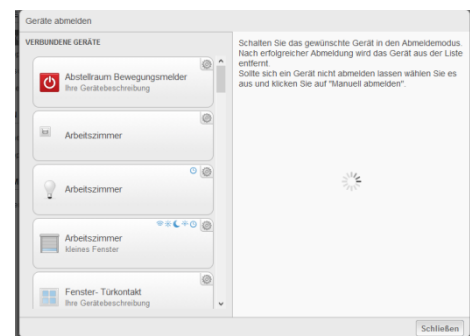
Geräte abmelden

VERBUNDENE GERÄTE

Abstellraum Bewegungsmelder
Ihre Gerätebeschreibung

Arbeitszimmer

Arbeitszimmer

Arbeitszimmer
kleines Fenster

Fenster- Türkontakt
Ihre Gerätebeschreibung

Schalten Sie das gewünschte Gerät in den Abmeldemodus. Nach erfolgreicher Abmeldung wird das Gerät aus der Liste entfernt.
Sollte sich ein Gerät nicht abmelden lassen wählen Sie es aus und klicken Sie auf "Manuell abmelden".

Schließen